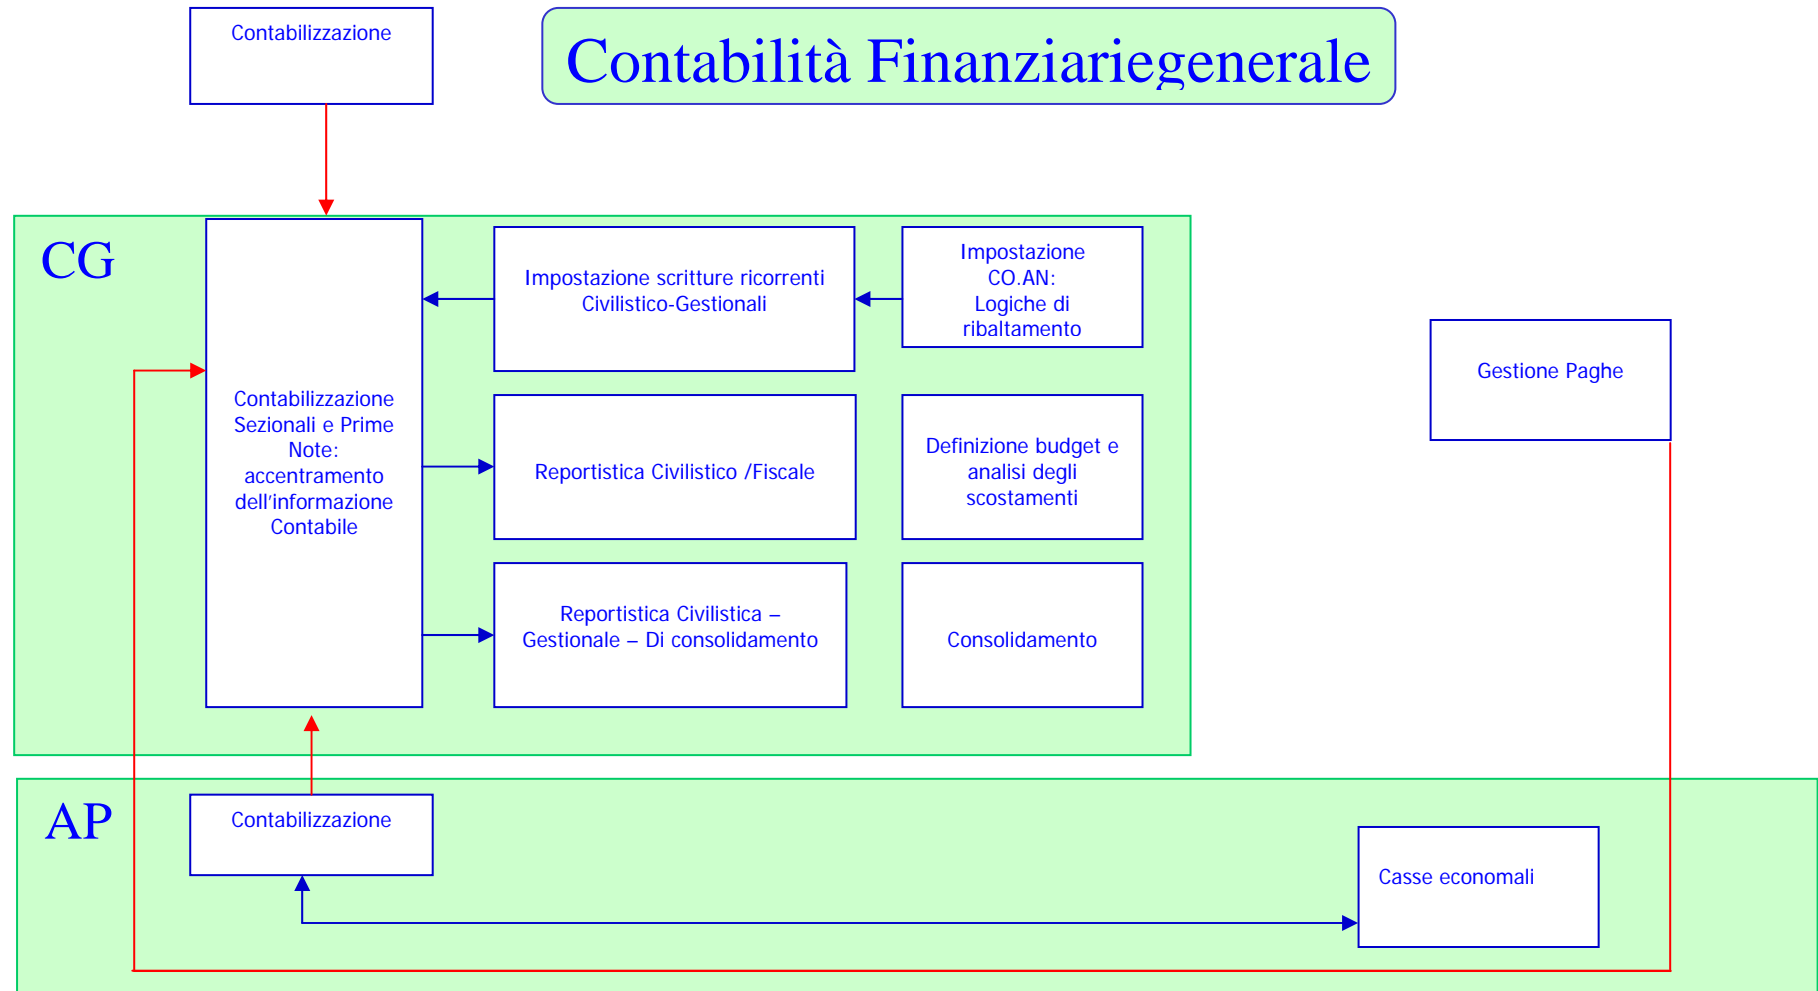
Contabilizzazione

Contabilità Finanziariegenerale

CG

Contabilizzazione Sezionali e Prime Note: accentramento dell'informazione Contabile

Impostazione scritture ricorrenti Civilistico-Gestionali

Impostazione CO.AN: Logiche di ribaltamento

Gestione Paghe

Reportistica Civilistico /Fiscale

Definizione budget e analisi degli scostamenti

Reportistica Civilistica – Gestionale – Di consolidamento

Consolidamento

AP

Contabilizzazione

Casse economali